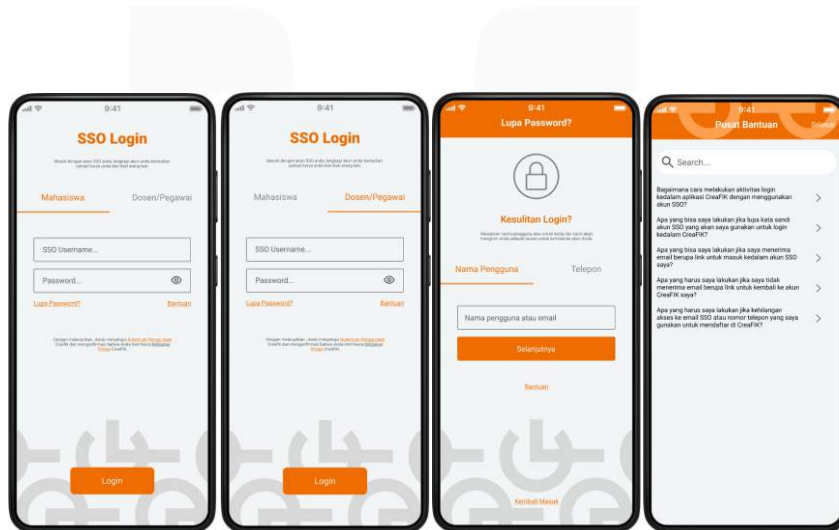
9:41

SSO Login

Masuk dengan akun SSO anda lengkapi akun anda kemudian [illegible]

Mahasiswa

Dosen/Pegawai

SSO Username...

Password...

Lupa Password?

Bantuan

Dengan melanjutkan, Anda menyetujui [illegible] CreaFik dan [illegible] CreaFIK.

Login

9:41

SSO Login

Masuk dengan akun SSO anda lengkapi akun anda kemudian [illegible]

Mahasiswa

Dosen/Pegawai

SSO Username...

Password...

Lupa Password?

Bantuan

Dengan melanjutkan, Anda menyetujui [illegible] CreaFik dan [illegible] CreaFIK.

Login

9:41

Lupa Password?

Kesulitan Login?

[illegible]

Nama Pengguna

Telepon

Nama pengguna atau email

Selanjutnya

Bantuan

Kembali Masuk

9:41

Pusat Bantuan

Selesai

Search...

Bagaimana cara melakukan aktivitas login kedalam aplikasi CreaFIK dengan menggunakan akun SSO?

Apa yang bisa saya lakukan jika saya lupa kata sandi akun SSO yang akan saya gunakan untuk login kedalam CreaFIK?

Apa yang bisa saya lakukan jika saya menerima email berupa link untuk masuk kedalam akun SSO saya?

Apa yang harus saya lakukan jika saya tidak menerima email berupa link untuk kembali ke akun CreaFIK saya?

Apa yang harus saya lakukan jika kehilangan akses ke email SSO atau nomor telepon yang saya gunakan untuk mendaftar di CreaFIK?